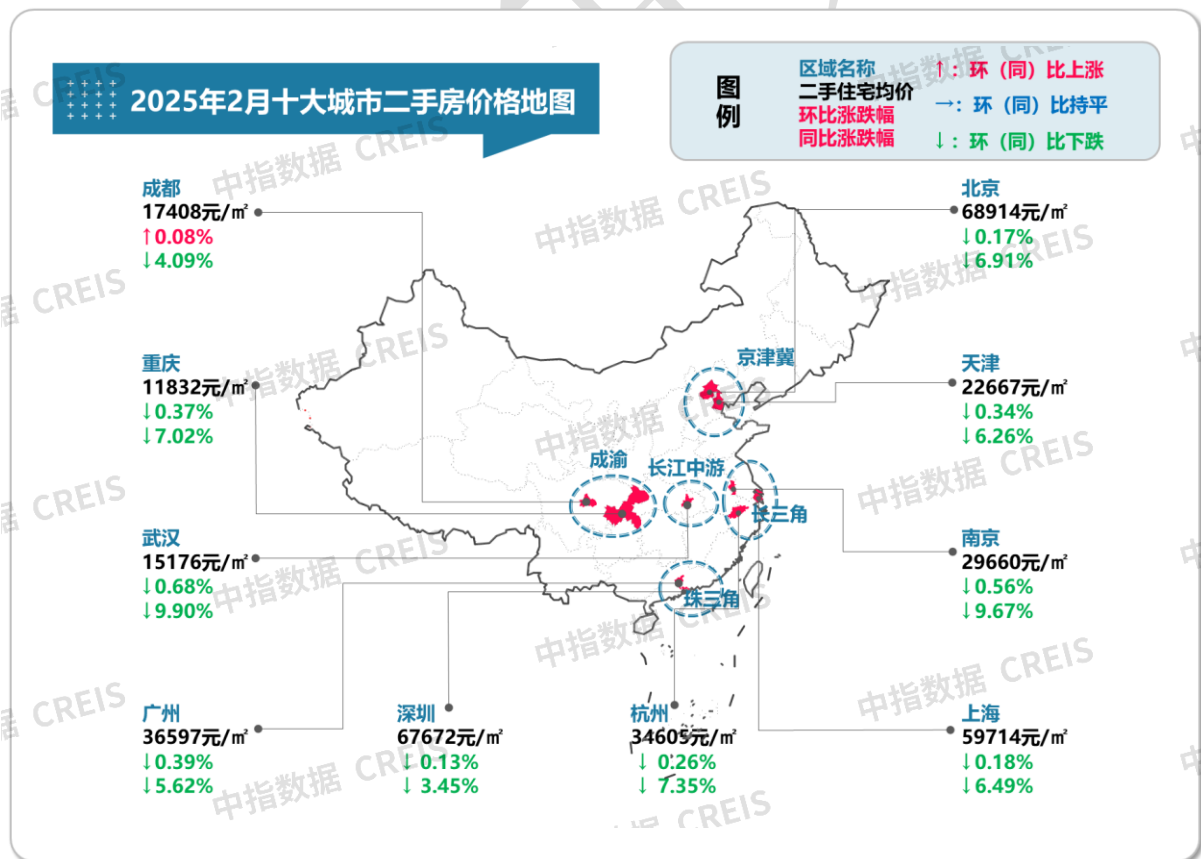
2025年2月十大城市二手房价格地图

图例
区域名称
二手住宅均价
环比涨跌幅
同比涨跌幅
↑：环（同）比上涨
→：环（同）比持平
↓：环（同）比下跌

成都
17408元/㎡
↑0.08%
↓4.09%

北京
68914元/㎡
↓0.17%
↓6.91%

重庆
11832元/㎡
↓0.37%
↓7.02%

天津
22667元/㎡
↓0.34%
↓6.26%

京津冀
成渝
长江中游
长三角
珠三角

武汉
15176元/㎡
↓0.68%
↓9.90%

南京
29660元/㎡
↓0.56%
↓9.67%

广州
36597元/㎡
↓0.39%
↓5.62%

深圳
67672元/㎡
↓ 0.13%
↓ 3.45%

杭州
34605元/㎡
↓ 0.26%
↓ 7.35%

上海
59714元/㎡
↓0.18%
↓6.49%

中指数据 CREIS